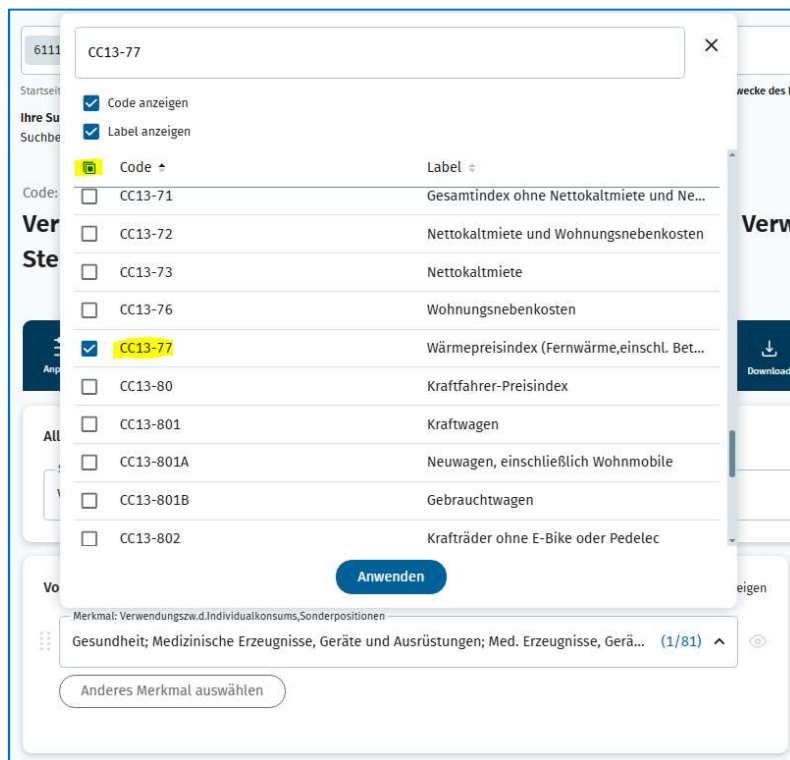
6111

Startseit

Ihre Su

Suchbe

Code:

Ver

Ste

Verw

wecke des I

Anp

Download

All

Vo

eigen

CC13-77

×

Code anzeigen

Label anzeigen

| | Code | Label |
|---|---|---|
| | CC13-71 | Gesamtindex ohne Nettokaltmiete und Ne... |
| | CC13-72 | Nettokaltmiete und Wohnungsnebenkosten |
| | CC13-73 | Nettokaltmiete |
| | CC13-76 | Wohnungsnebenkosten |
| | CC13-77 | Wärmepreisindex (Fernwärme,einschl. Bet... |
| | CC13-80 | Kraftfahrer-Preisindex |
| | CC13-801 | Kraftwagen |
| | CC13-801A | Neuwagen, einschließlich Wohnmobile |
| | CC13-801B | Gebrauchtwagen |
| | CC13-802 | Krafträder ohne E-Bike oder Pedelec |

Anwenden

Merkmal: Verwendungszw.d.Individualkonsums,Sonderpositionen

Gesundheit; Medizinische Erzeugnisse, Geräte und Ausrüstungen; Med. Erzeugnisse, Gerä... (1/81)

Anderes Merkmal auswählen